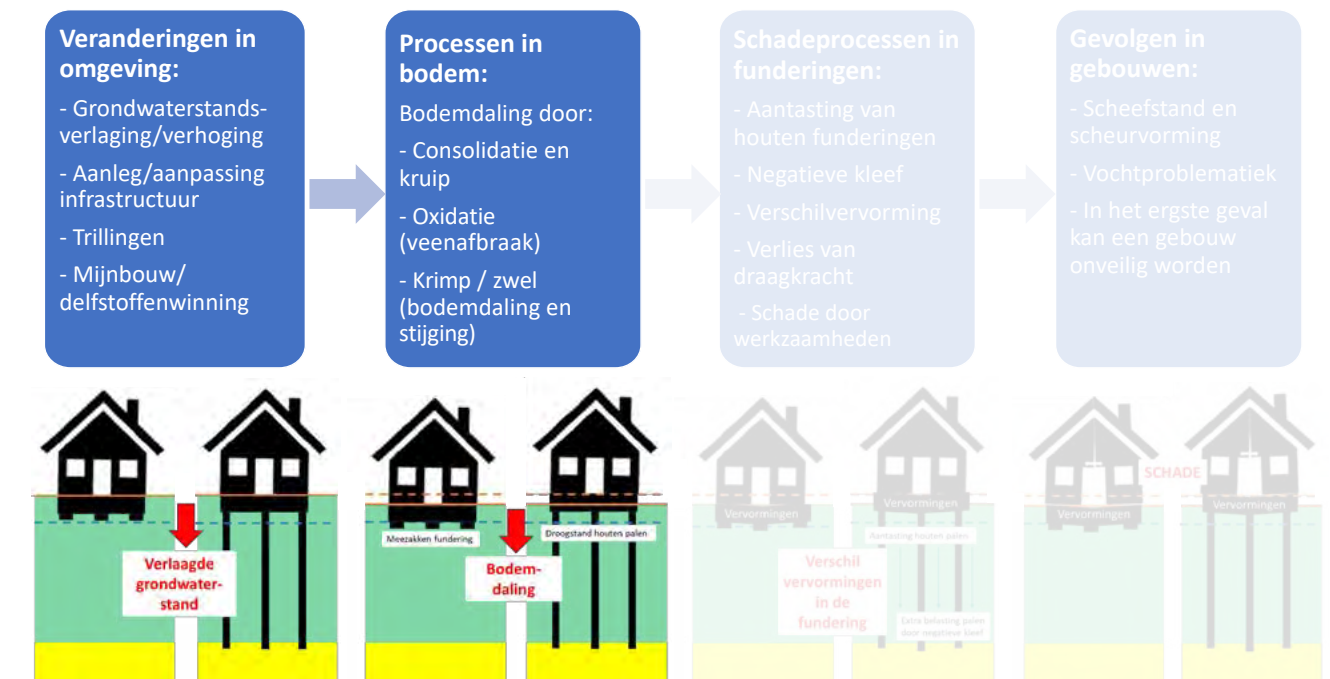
Veranderingen in omgeving:

- Grondwaterstandsverlaging/verhoging

- Aanleg/aanpassing infrastructuur

- Trillingen

- Mijnbouw/ delfstoffenwinning

Processen in bodem:

Bodemdaling door:

- Consolidatie en kruip

- Oxidatie (veenafbraak)

- Krimp / zwel (bodemdaling en stijging)

Schadeprocessen in funderingen:

- Aantasting van houten funderingen

- Negatieve kleef

- Verschilvervorming

- Verlies van draagkracht

- Schade door werkzaamheden

Gevolgen in gebouwen:

- Scheefstand en scheurvorming

- Vochtproblematiek

- In het ergste geval kan een gebouw onveilig worden

Verlaagde grondwaterstand

Meezakken fundering

Droogstand houten palen

Bodemdaling

Vervormingen

Vervormingen

Aantasting houten palen

Verschil vervormingen in de fundering

Extra belasting palen door negatieve kleef

SCHADE

Vervormingen

Vervormingen